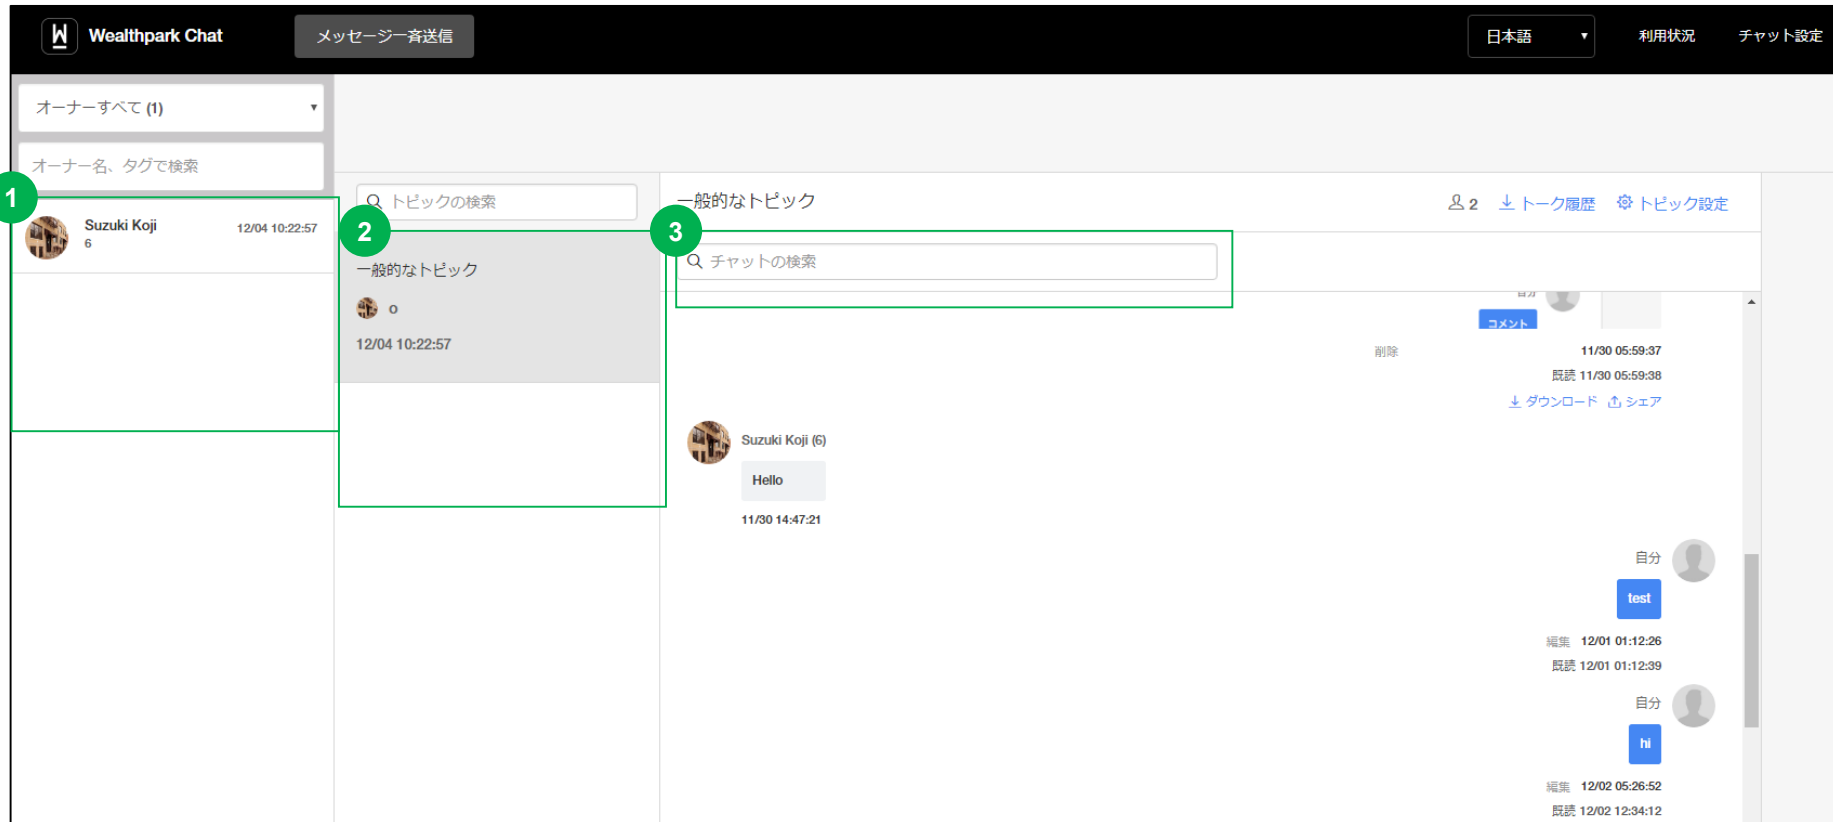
Wealthpark Chat

メッセージ一斉送信

日本語

利用状況

チャット設定

オーナーすべて (1)

オーナー名、タグで検索

1

Suzuki Koji
6
12/04 10:22:57

トピックの検索

2

一般的なトピック

o

12/04 10:22:57

一般的なトピック

2

トーク履歴

トピック設定

3

チャットの検索

自分

コメント

削除

11/30 05:59:37

既読 11/30 05:59:38

ダウンロード

シェア

Suzuki Koji (6)

Hello

11/30 14:47:21

自分

test

編集 12/01 01:12:26

既読 12/01 01:12:39

自分

hi

編集 12/02 05:26:52

既読 12/02 12:34:12